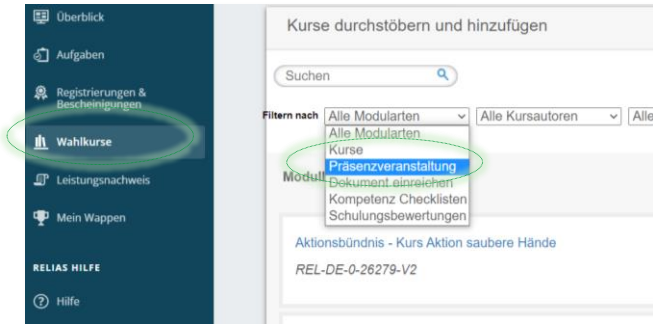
Überblick
Aufgaben
Registrierungen & Bescheinigungen
Wahlkurse
Leistungsnachweis
Mein Wappen
RELIAS HILFE
Hilfe

Kurse durchstöbern und hinzufügen

Suchen

Filtern nach Alle Modularten Alle Kursautoren Alle

Alle Modularten
Kurse
Präsenzveranstaltung
Dokument einreichen
Kompetenz Checklisten
Schulungsbewertungen

Modul

Aktionsbündnis - Kurs Aktion saubere Hände
REL-DE-0-26279-V2